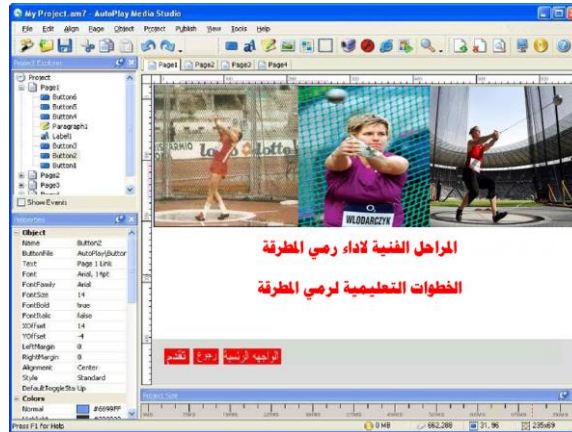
My Project.am7 - AutoPlay Media Studio

File Edit Align Page Object Project Publish View Tools Help

Project Explorer

Project
Page1
Button6
Button5
Button4
Paragraph1
Label1
Button3
Button2
Button1
Page2
Page3

Show Events

Properties

Object
Name Button2
ButtonFile AutoPlay\Buttor
Text Page 1 Link
Font Arial, 14pt
FontFamily Arial
FontSize 14
FontBold true
FontItalic false
XOffset 14
YOffset -4
LeftMargin 0
RightMargin 0
Alignment Center
Style Standard
DefaultToggleSta Up
Colors
Normal #6699FF

Page1 Page2 Page3 Page4

WLODARCZYK

المراحل الفنية لاداء رمي المطرقة

الخطوات التعليمية لرمي المطرقة

الواجهه الرئيسية رجوع تقدم

Project Size

Press F1 for Help 0 MB 662,288 21, 96 235x69